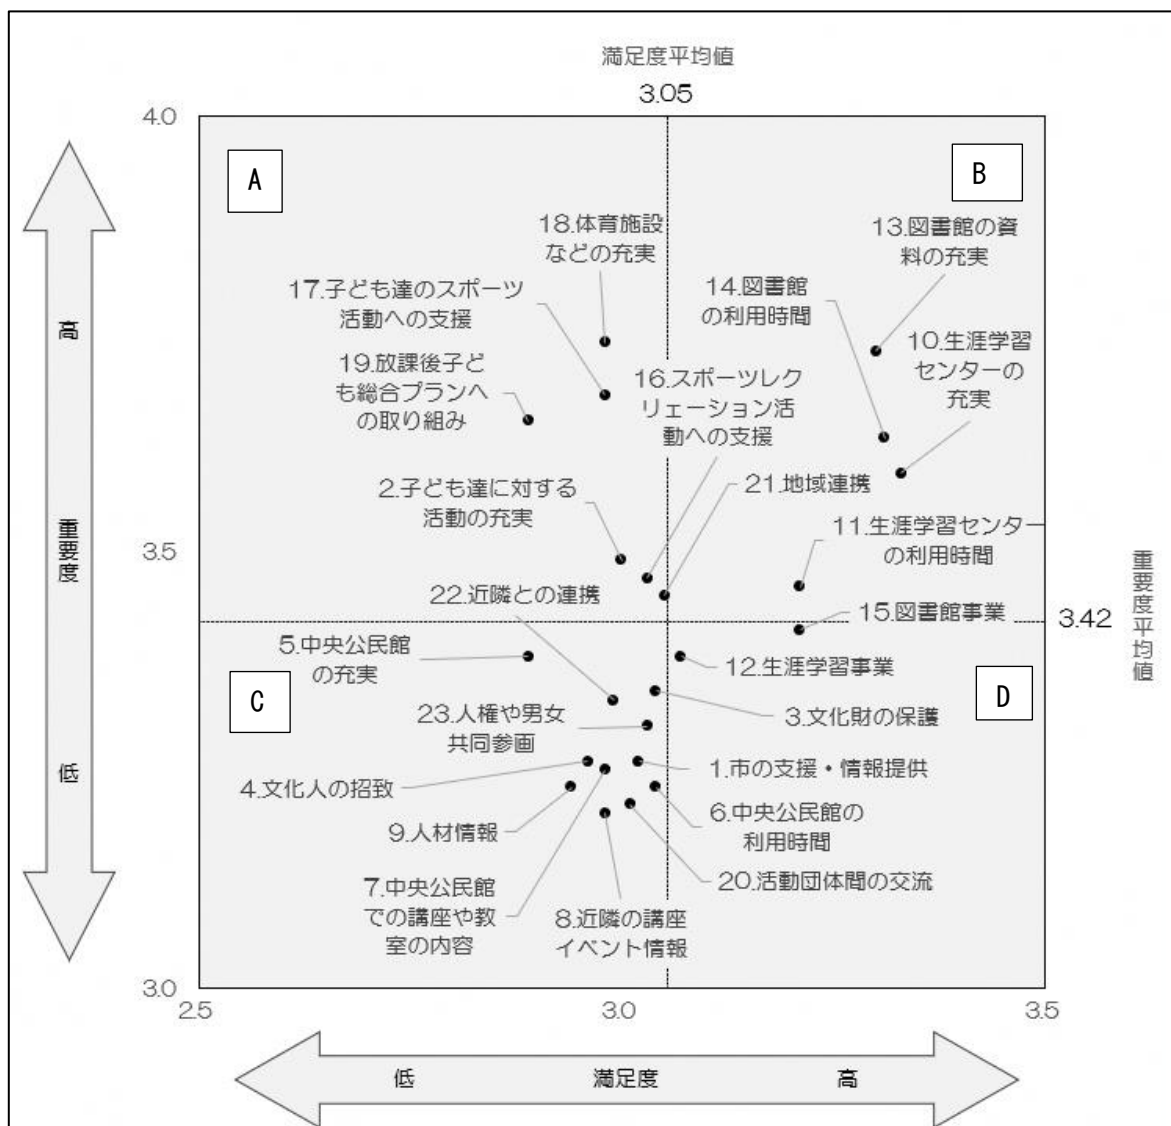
満足度平均値

3.05

4.0

A

B

高

重要度

低

18.体育施設などの充実

13.図書館の資料の充実

17.子ども達のスポーツ活動への支援

14.図書館の利用時間

10.生涯学習センターの充実

19.放課後子ども総合プランへの取り組み

16.スポーツレクリエーション活動への支援

2.子ども達に対する活動の充実

21.地域連携

11.生涯学習センターの利用時間

3.5

重要度平均値

22.近隣との連携

15.図書館事業

3.42

5.中央公民館の充実

12.生涯学習事業

C

D

23.人権や男女共同参画

3.文化財の保護

1.市の支援・情報提供

4.文化人の招致

6.中央公民館の利用時間

9.人材情報

20.活動団体間の交流

7.中央公民館での講座や教室の内容

8.近隣の講座イベント情報

3.0

2.5

3.0

3.5

低

満足度

高